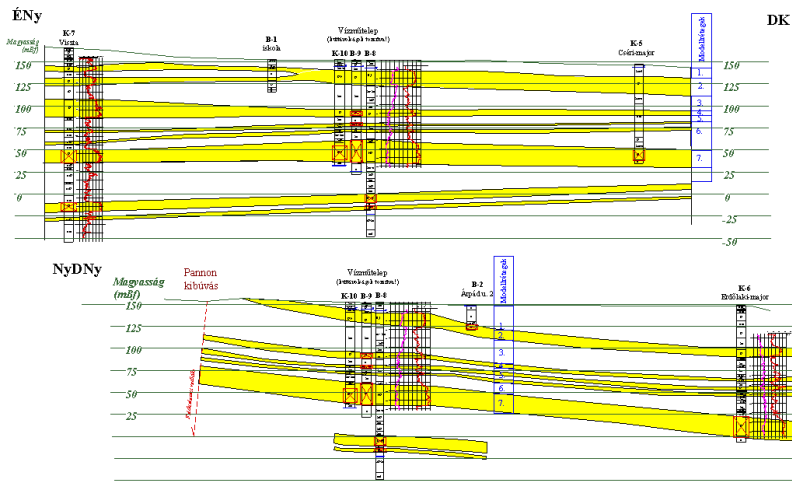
ÉNy

DK

Magasság (mBf)

150
125
100
75
50
25
0
-25
-50

K-7
Vicsta

B-1
iskola

Vízműtelep
(kutatókút ( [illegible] ) )

K-10 B-9 B-8

K-5
Csörli-major

Modellrétegek

1.
2.
3.
4.
5.
6.
7.

NyDNy

Pannon
kibúvás

Magasság
(mBf)

150
125
100
75
50
25

Vízműtelep
(kutatókút ( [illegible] ) )

K-10 B-9 B-8

B-2
Árpád u. 2

Modellrétegek

1.
2.
3.
4.
5.
6.
7.

K-6
Erdőlaki-major

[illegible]